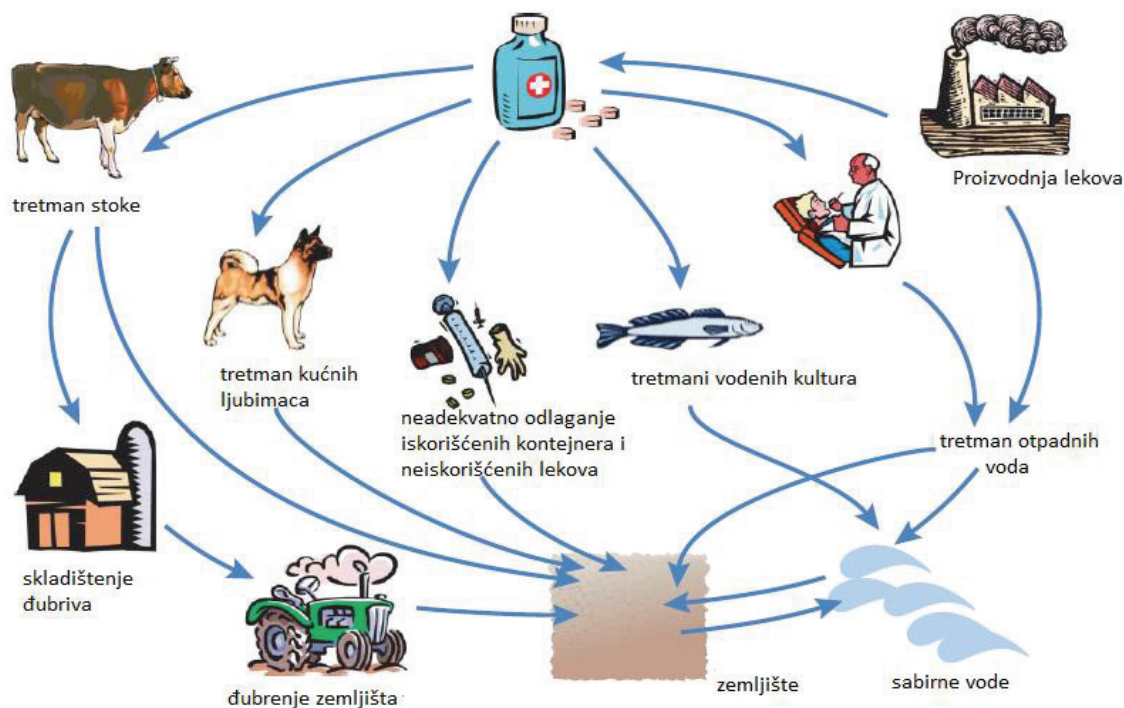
tretman stoke

Proizvodnja lekova

tretman kućnih ljubimaca

neadekvatno odlaganje iskorišćenih kontejnera i neiskorišćenih lekova

tretmani vodenih kultura

tretman otpadnih voda

skladištenje đubriva

đubrenje zemljišta

zemljište

sabirne vode